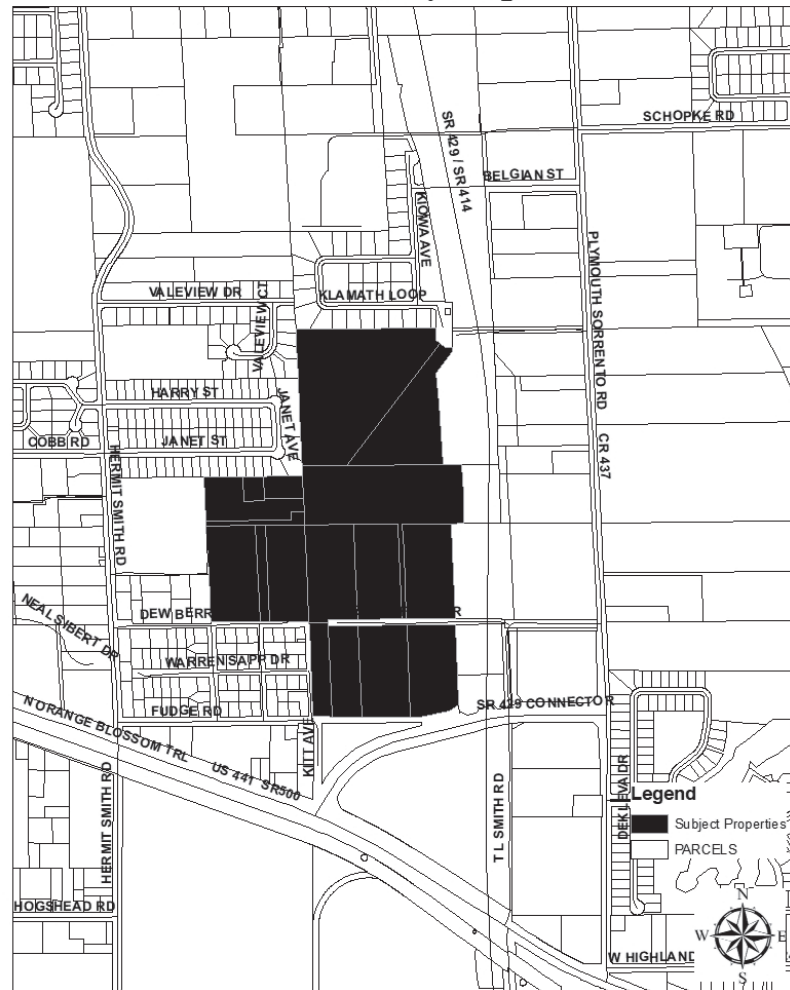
SCHOPKE RD
SR 429 / SR 414
BELGIAN ST
KIOWA AVE
PLYMOUTH SORRENTO RD
CR 437
VALEVIEW DR
VALEVIEW CT
KLAMATH LOOP
HARRY ST
JANET AVE
COBB RD
JANET ST
HERMIT SMITH RD
NEAL SIBERT DR
DEW BERR
R
WARREN SAPP DR
FUDGE RD
SR 429 CONNECTOR
N ORANGE BLOSSOM TRL
US 441 SR500
KITT AVE
T L SMITH RD
DEKLE AVE DR
Legend
Subject Properties
PARCELS
HERMIT SMITH RD
HOGSHEAD RD
W HIGHLAND
N
W
E
S